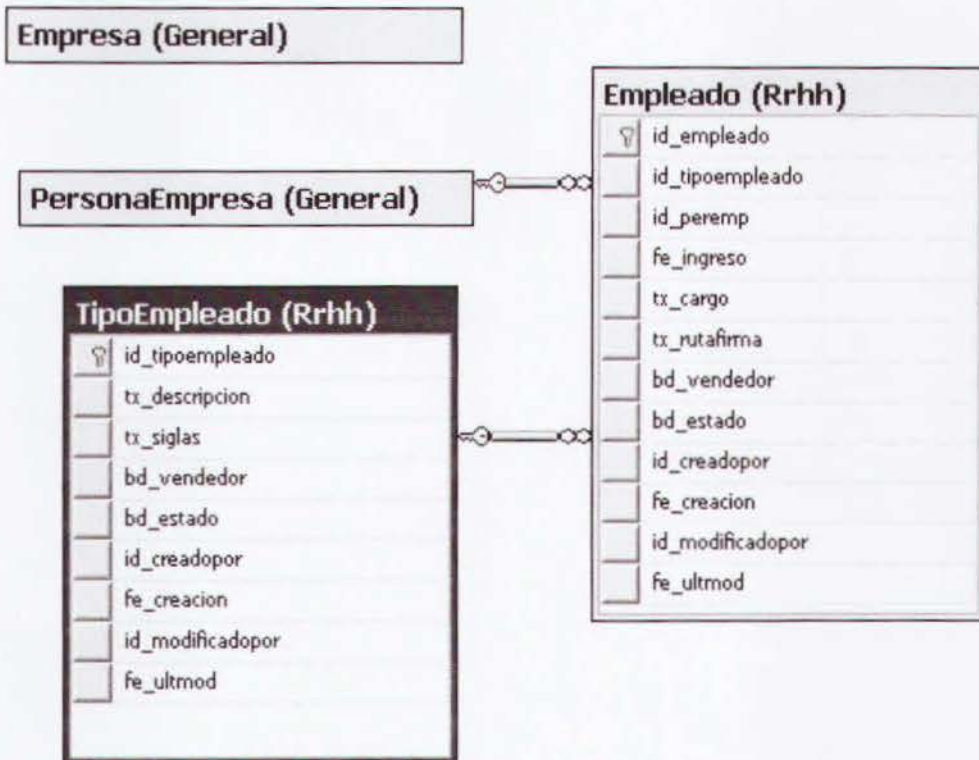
Empresa (General)

Empleado (Rrhh)
id_empleado
id_tipoempleado
id_peremp
fe_ingreso
tx_cargo
tx_rutafirma
bd_vendedor
bd_estado
id_creadopor
fe_creacion
id_modificadopor
fe_ultmod

PersonaEmpresa (General)

TipoEmpleado (Rrhh)
id_tipoempleado
tx_descripcion
tx_siglas
bd_vendedor
bd_estado
id_creadopor
fe_creacion
id_modificadopor
fe_ultmod